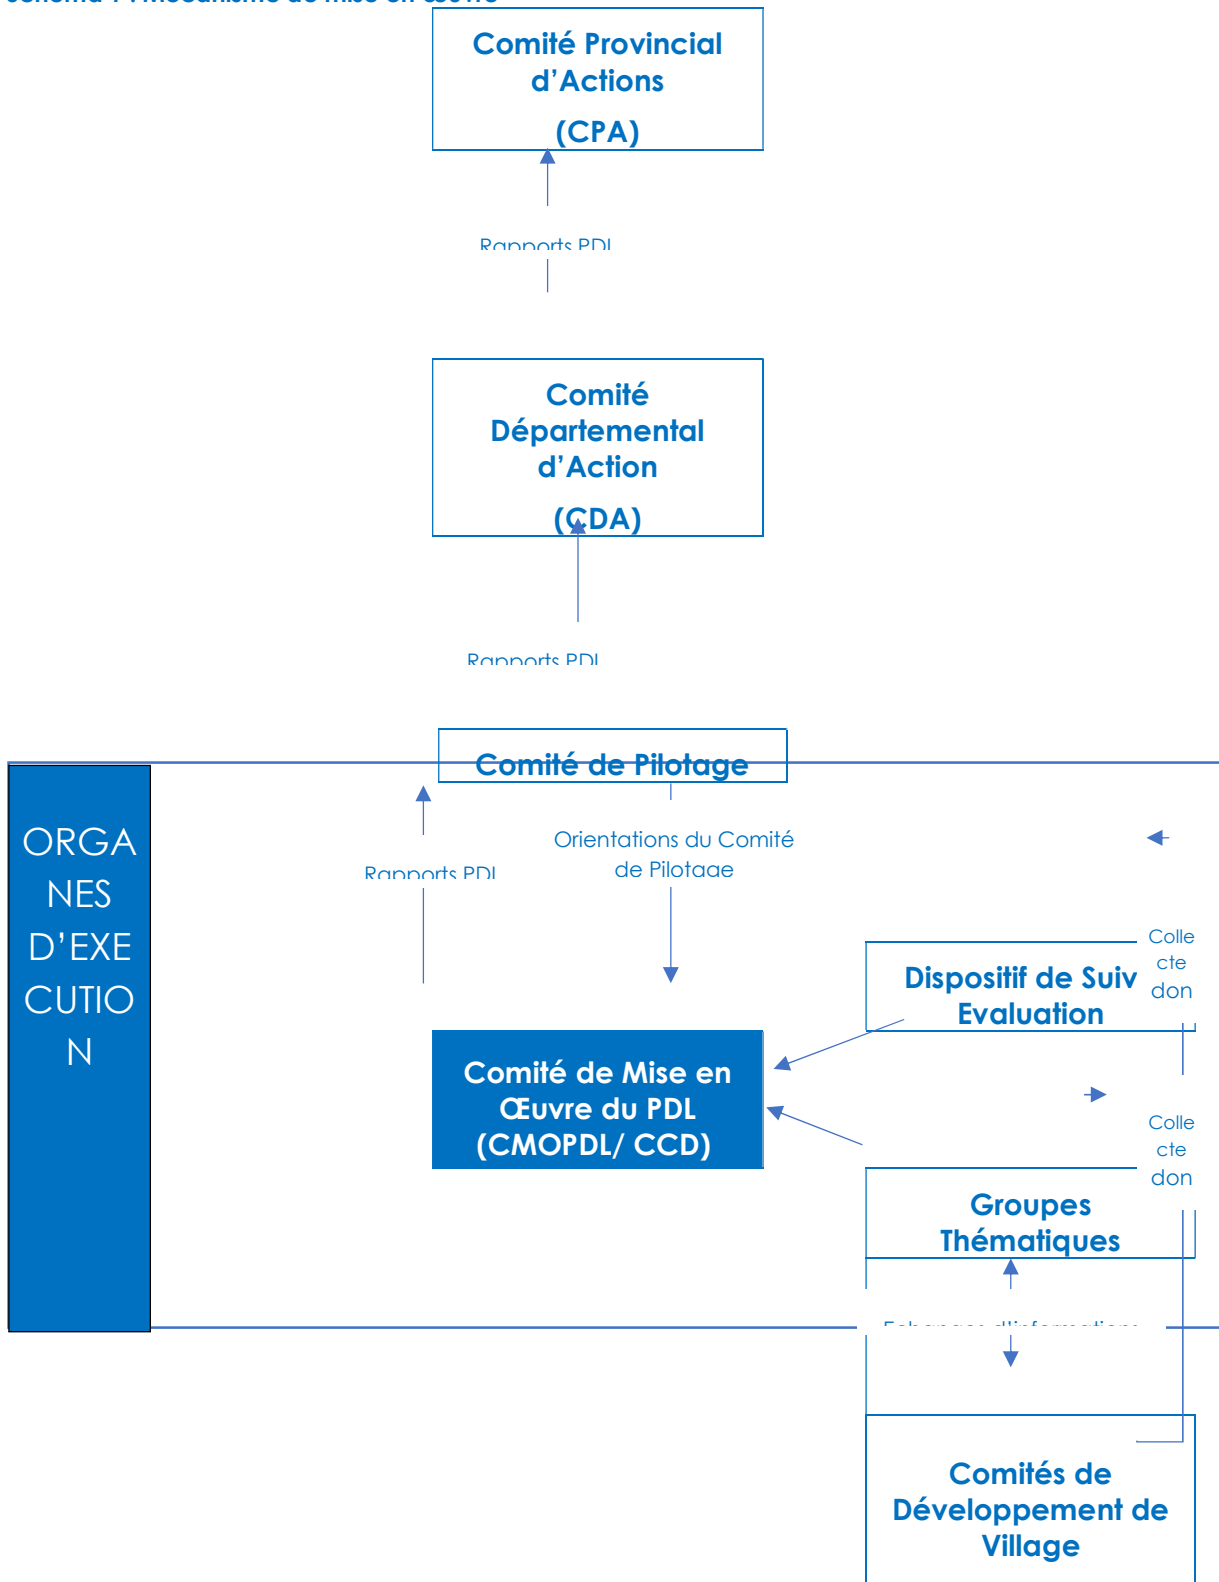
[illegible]

Comité Provincial d'Actions

(CPA)

Rapports PDL

Comité Départemental d'Action

(CDA)

Rapports PDL

Comité de Pilotage

ORGANES D'EXECUTION

Rapports PDL

Orientations du Comité de Pilotage

Dispositif de Suiv Evaluation

Colle cte don

Comité de Mise en Œuvre du PDL (CMOPDL/ CCD)

Colle cte don

Groupes Thématiques

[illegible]

Comités de Développement de Village